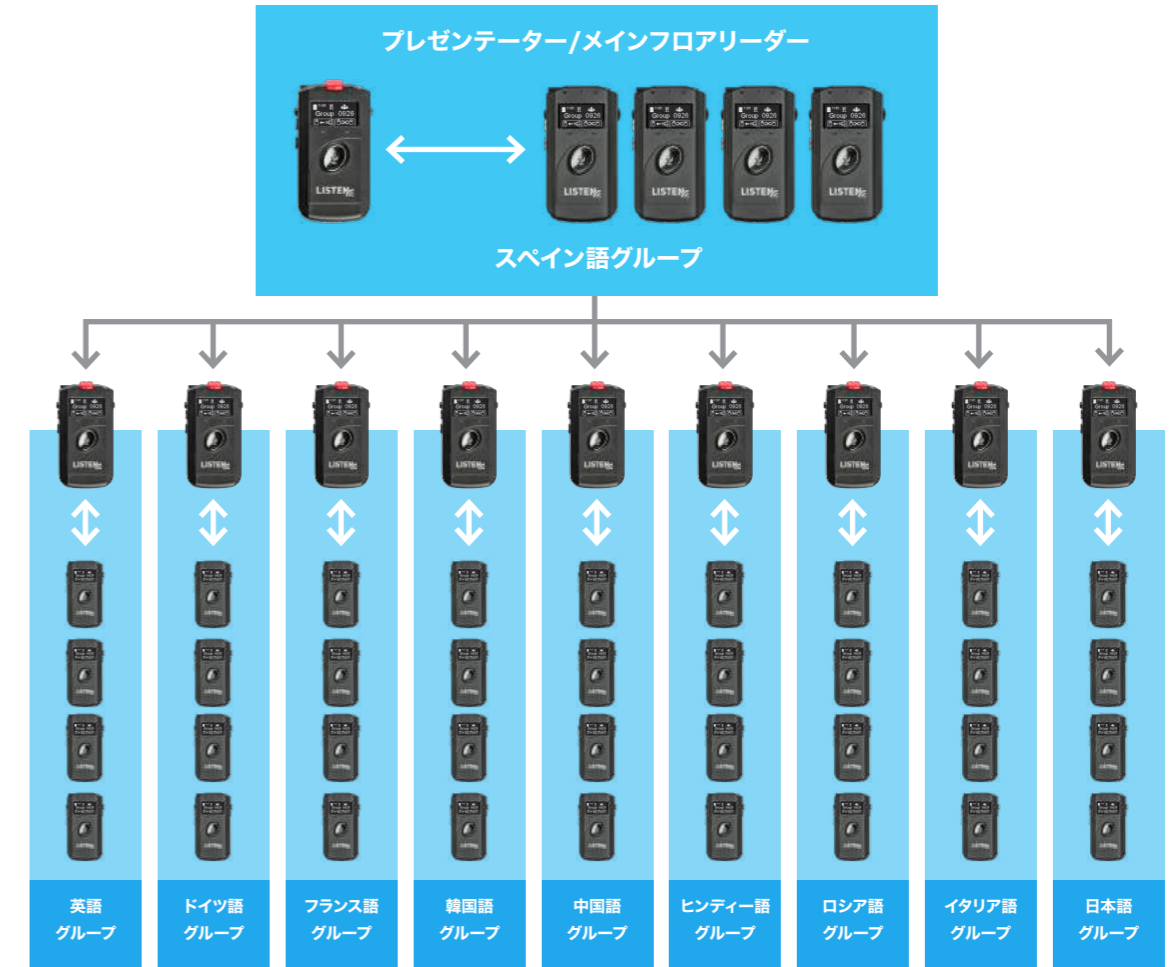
プレゼンテーター/メインフロアリーダー

Group 0926
LISTEN

Group 0926
LISTEN

Group 0926
LISTEN

Group 0926
LISTEN

Group 0926
LISTEN

スペイン語グループ

英語
グループ

ドイツ語
グループ

フランス語
グループ

韓国語
グループ

中国語
グループ

ヒンディー語
グループ

ロシア語
グループ

イタリア語
グループ

日本語
グループ